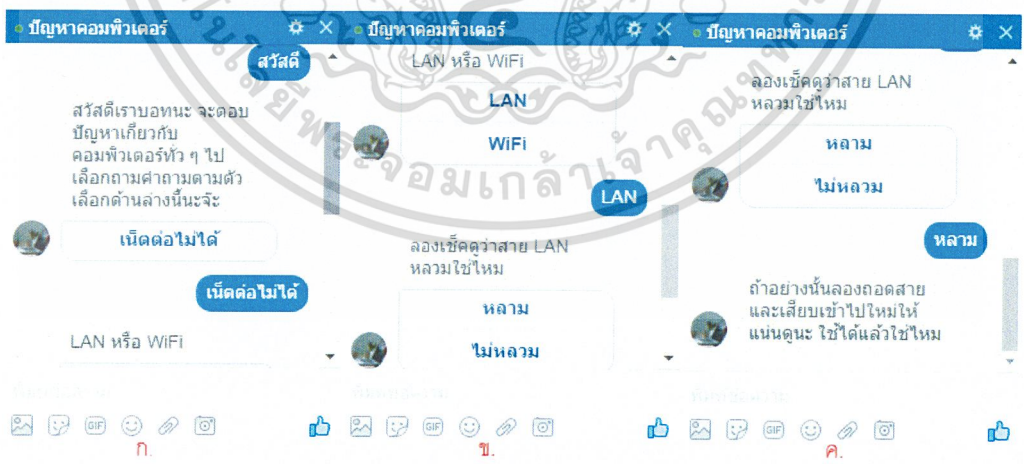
ปัญหาคอมพิวเตอร์

สวัสดี

สวัสดีเราบอทนะ จะตอบปัญหาเกี่ยวกับคอมพิวเตอร์ทั่ว ๆ ไป เลือกถามคำถามตามตัวเลือกด้านล่างนี้นะจ๊ะ

เน็ตต่อไม่ได้

เน็ตต่อไม่ได้

LAN หรือ WiFi

GIF

ก.

ปัญหาคอมพิวเตอร์

LAN หรือ WiFi

LAN

WiFi

LAN

ลองเช็คดูว่าสาย LAN หลวมใช่ไหม

หลวม

ไม่หลวม

GIF

ข.

ปัญหาคอมพิวเตอร์

ลองเช็คดูว่าสาย LAN หลวมใช่ไหม

หลวม

ไม่หลวม

หลวม

ถ้าอย่างนั้นลองถอดสายและเสียบเข้าไปใหม่ให้แน่นดูนะ ใช้ได้แล้วใช่ไหม

GIF

ค.

มหาวิทยาลัยพระจอมเกล้าเจ้าคุณทหาร